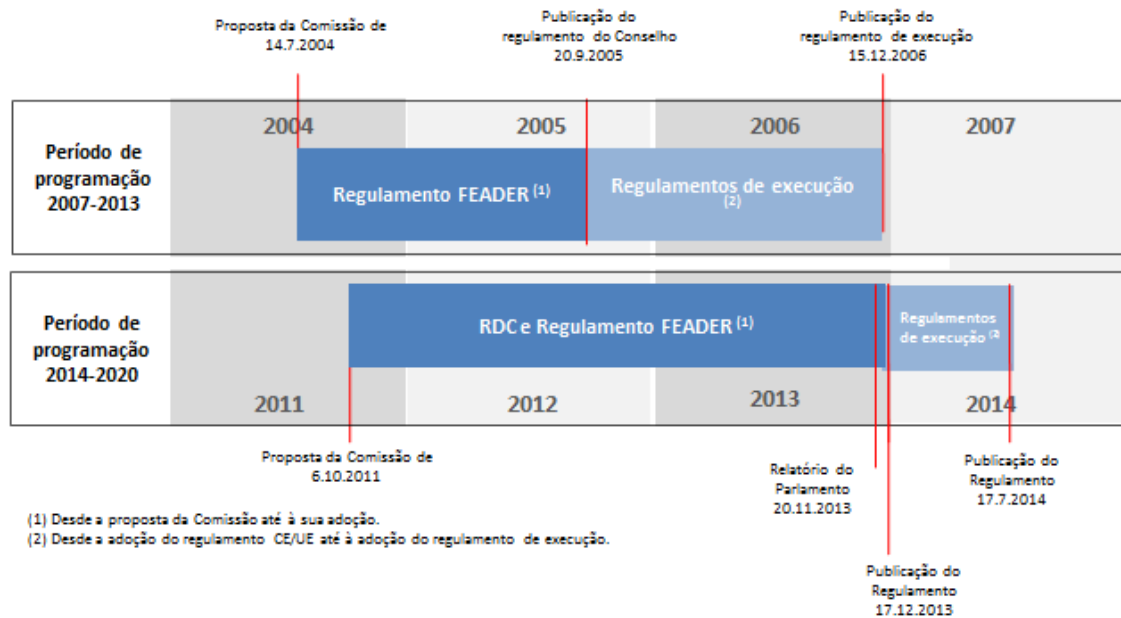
Proposta da Comissão de 14.7.2004

Publicação do regulamento do Conselho 20.9.2005

Publicação do regulamento de execução 15.12.2006

Período de programação 2007-2013

2004

2005

2006

2007

Regulamento FEADER $^{(1)}$

Regulamentos de execução $^{(2)}$

Período de programação 2014-2020

RDC e Regulamento FEADER $^{(1)}$

Regulamentos de execução $^{(2)}$

2011

2012

2013

2014

Proposta da Comissão de 6.10.2011

Relatório do Parlamento 20.11.2013

Publicação do Regulamento 17.7.2014

Publicação do Regulamento 17.12.2013

(1) Desde a proposta da Comissão até à sua adoção.
(2) Desde a adoção do regulamento CE/UE até à adoção do regulamento de execução.